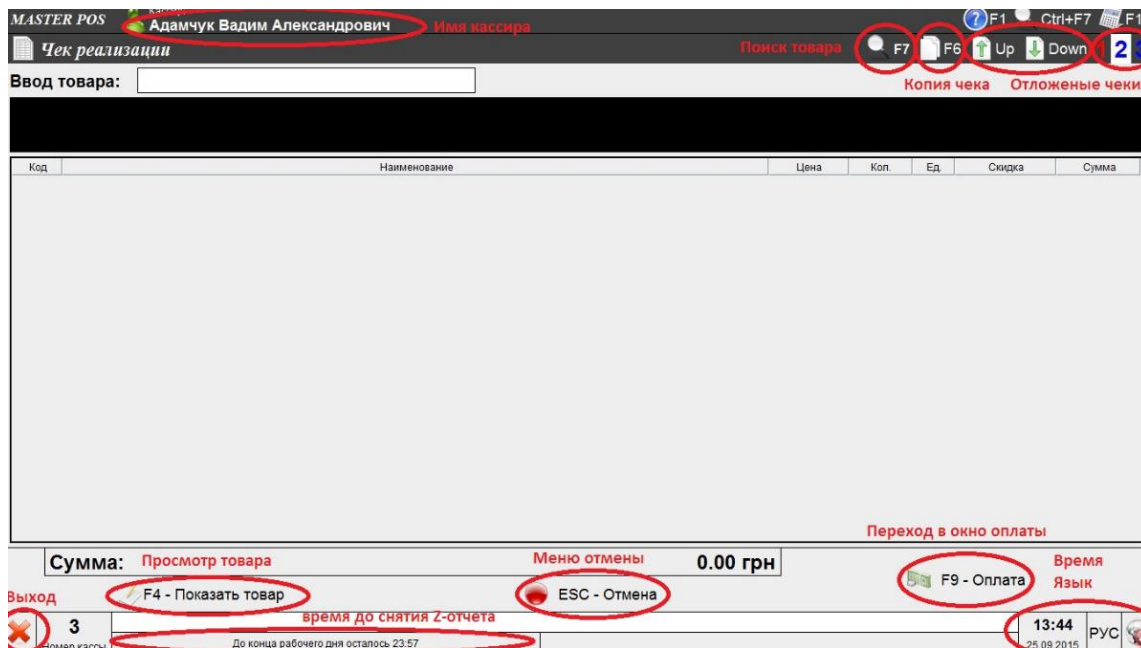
MASTER POS
Кассир
Адамчук Вадим Александрович
Имя кассира
F1 Ctrl+F7 F1
Чек реализации
Поиск товара
F7 F6 Up Down 1 2
Ввод товара:
Копия чека
Отложеные чеки

| Код | Наименование | Цена | Кол. | Ед. | Скидка | Сумма |
|---|---|---|---|---|---|---|

Переход в окно оплаты
Сумма: Просмотр товара
Меню отмены
0.00 грн
Время
Язык
F9 - Оплата
Выход
F4 - Показать товар
ESC - Отмена
время до снятия Z-отчета
3
Номер кассы
До конца рабочего дня осталось 23:57
13:44
25.09.2015
РУС